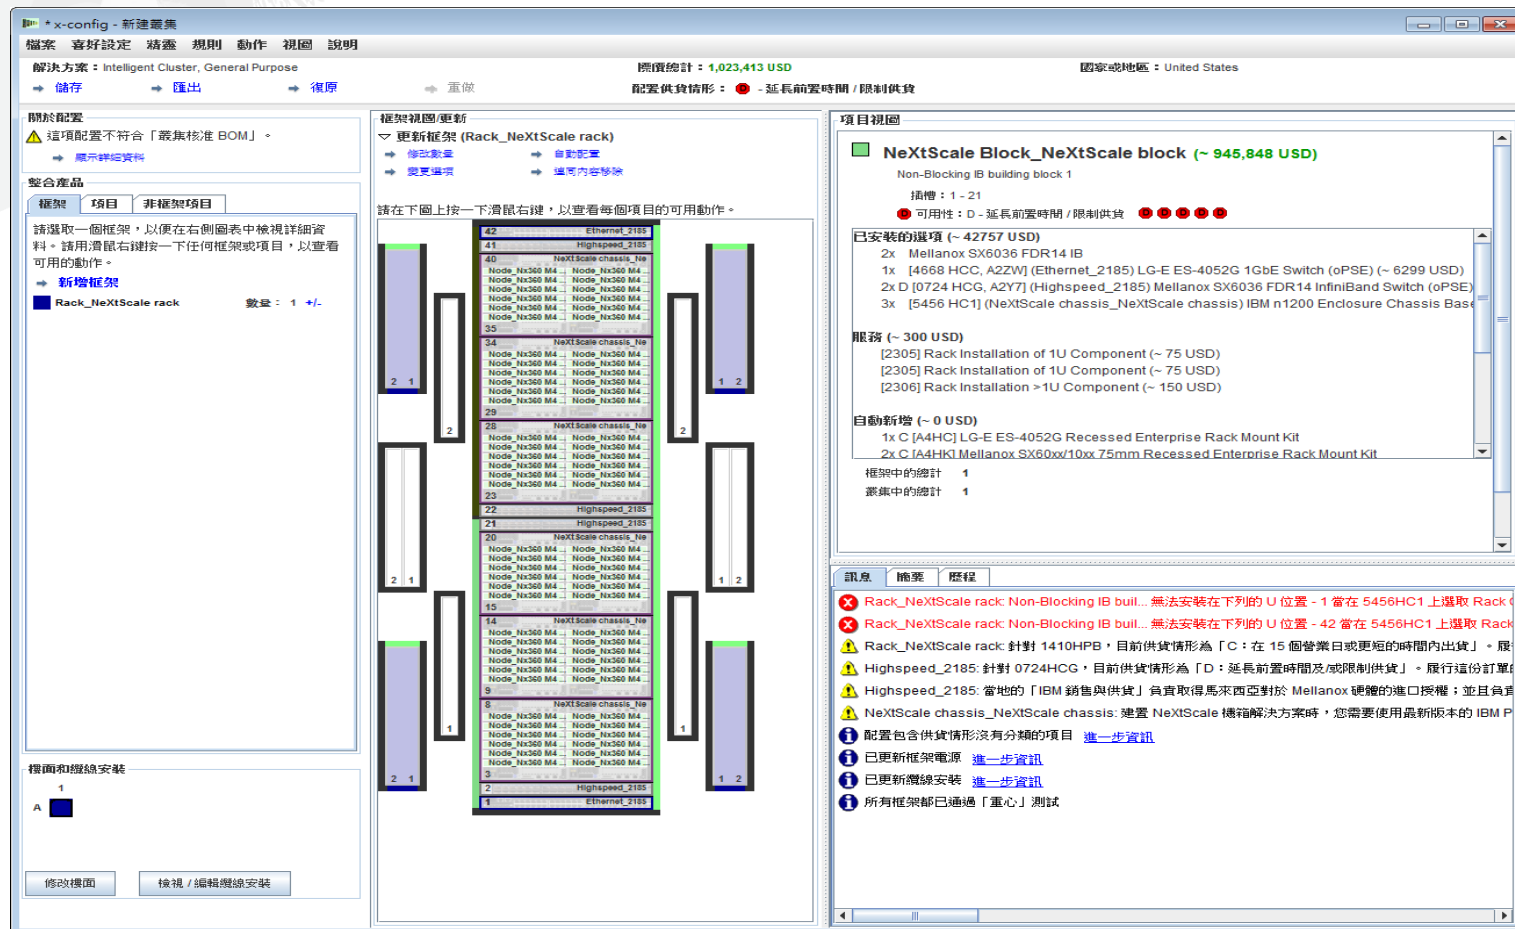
* x-config - 新建叢集

檔案 喜好設定 精靈 規則 動作 視圖 說明

解決方案：Intelligent Cluster, General Purpose

標價總計：1,023,413 USD

國家或地區：United States

儲存 匯出 復原 重做

配置供貨情形： - 延長前置時間 / 限制供貨

關於配置

這項配置不符合「叢集核准 BOM」。

顯示詳細資料

整合產品

框架 項目 非框架項目

請選取一個框架，以便在右側圖表中檢視詳細資料。請用滑鼠右鍵按一下任何框架或項目，以查看可用的動作。

新增框架

Rack_NeXtScale rack 數量： 1 +/-

樓面和纜線安裝

1

A

修改樓面 檢視 / 編輯纜線安裝

框架視圖/更新

更新框架 (Rack_NeXtScale rack)

修改數量 自動配置

變更選項 清除內容移除

請在下圖上按一下滑鼠右鍵，以查看每個項目的可用動作。

42 Ethernet_2185
41 Highspeed_2185
40 NeXtScale chassis_Ne
35
34 NeXtScale chassis_Ne
29
28 NeXtScale chassis_Ne
23
22 Highspeed_2185
21 Highspeed_2185
20 NeXtScale chassis_Ne
15
14 NeXtScale chassis_Ne
9
8 NeXtScale chassis_Ne
3
2 Highspeed_2185
1 Ethernet_2185

項目視圖

NeXtScale Block_NeXtScale block (~ 945,848 USD)

Non-Blocking IB building block 1

插槽：1 - 21

可用性：D - 延長前置時間 / 限制供貨

已安裝的選項 (~ 42757 USD)
2x Mellanox SX6036 FDR14 IB
1x [4668 HCC, A2ZW] (Ethernet_2185) LG-E ES-4052G 1GbE Switch (oPSE) (~ 6299 USD)
2x D [0724 HCG, A2Y7] (Highspeed_2185) Mellanox SX6036 FDR14 InfiniBand Switch (oPSE)
3x [5456 HC1] (NeXtScale chassis_NeXtScale chassis) IBM n1200 Enclosure Chassis Base

服務 (~ 300 USD)
[2305] Rack Installation of 1U Component (~ 75 USD)
[2305] Rack Installation of 1U Component (~ 75 USD)
[2306] Rack Installation >1U Component (~ 150 USD)

自動新增 (~ 0 USD)
1x C [A4HC] LG-E ES-4052G Recessed Enterprise Rack Mount Kit
2x C [A4HK] Mellanox SX60xx/10xx 75mm Recessed Enterprise Rack Mount Kit

框架中的總計 1
叢集中的總計 1

訊息 摘要 歷程

Rack_NeXtScale rack: Non-Blocking IB buil... 無法安裝在下列的 U 位置 - 1 當在 5456HC1 上選取 Rack
Rack_NeXtScale rack: Non-Blocking IB buil... 無法安裝在下列的 U 位置 - 42 當在 5456HC1 上選取 Rack
Rack_NeXtScale rack: 針對 1410HPB，目前供貨情形為「C：在 15 個營業日或更短的時間內出貨」。履
Highspeed_2185: 針對 0724HCG，目前供貨情形為「D：延長前置時間及/或限制供貨」。履行這份訂單
Highspeed_2185: 當地的「IBM 銷售與供貨」負責取得馬來西亞對於 Mellanox 硬體的進口授權；並且負責
NeXtScale chassis_NeXtScale chassis: 建置 NeXtScale 機箱解決方案時，您需要使用最新版本的 IBM P
配置包含供貨情形沒有分類的項目 進一步資訊
已更新框架電源 進一步資訊
已更新纜線安裝 進一步資訊
所有框架都已通過「重心」測試